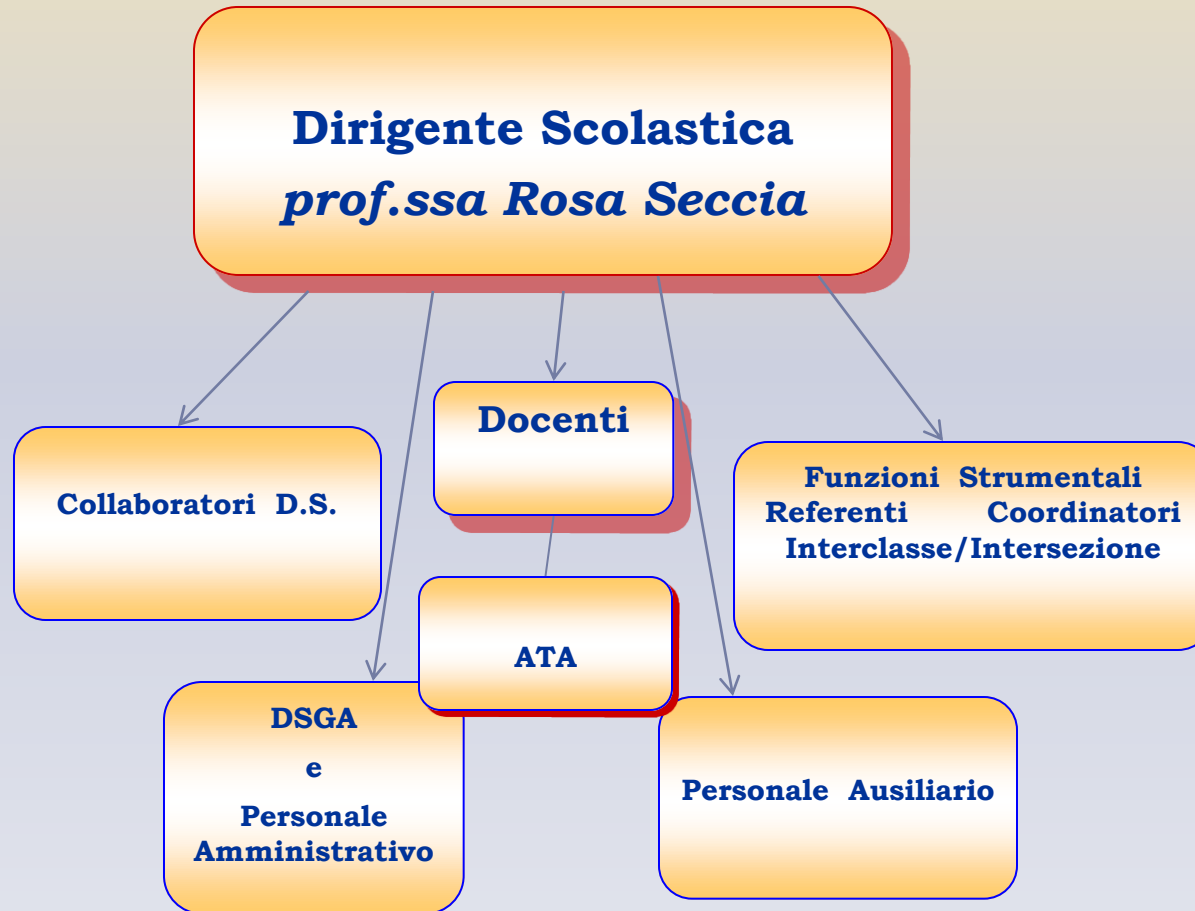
Dirigente Scolastica
prof.ssa Rosa Seccia

Collaboratori D.S.

Docenti

Funzioni Strumentali Referenti Coordinatori Interclasse/Intersezione

ATA

DSGA
e
Personale Amministrativo

Personale Ausiliario